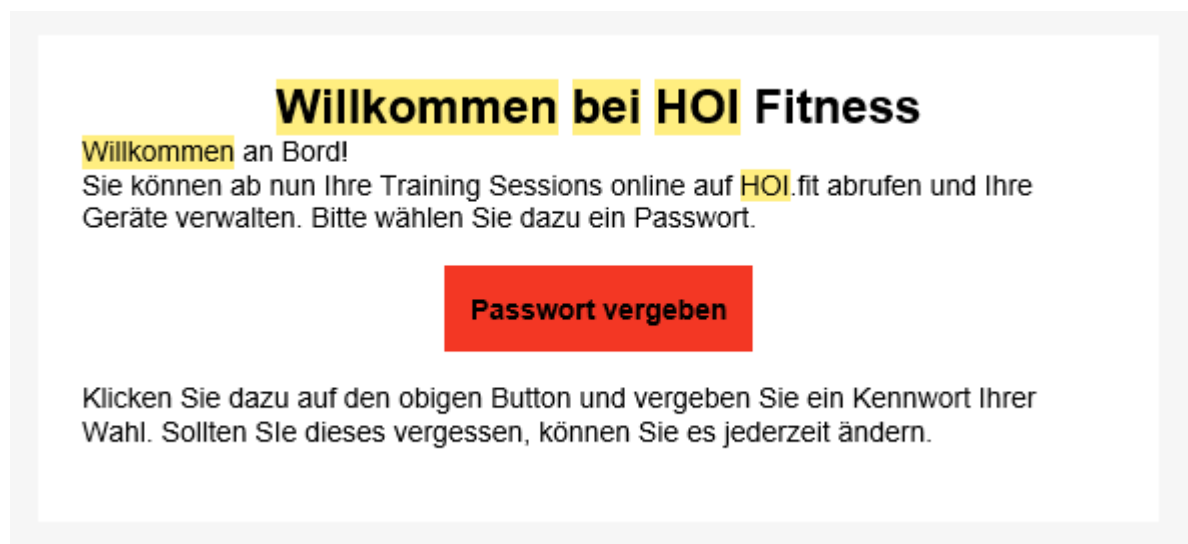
Willkommen bei HOI Fitness

Willkommen an Bord!
Sie können ab nun Ihre Training Sessions online auf HOI.fit abrufen und Ihre Geräte verwalten. Bitte wählen Sie dazu ein Passwort.

Passwort vergeben

Klicken Sie dazu auf den obigen Button und vergeben Sie ein Kennwort Ihrer Wahl. Sollten SIe dieses vergessen, können Sie es jederzeit ändern.